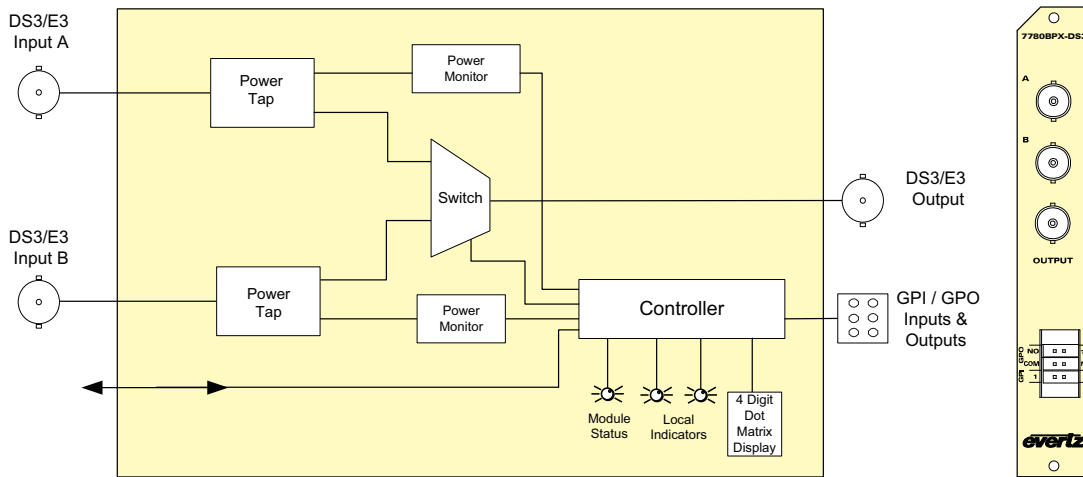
DS3/E3
Input A

Power
Tap

Power
Monitor

Switch

DS3/E3
Output

DS3/E3
Input B

Power
Tap

Power
Monitor

Controller

GPI / GPO
Inputs &
Outputs

Module
Status

Local
Indicators

4 Digit
Dot
Matrix
Display

7780BPX-DS3

A

B

OUTPUT

GPO
NO
COM
GPI
1

evertz